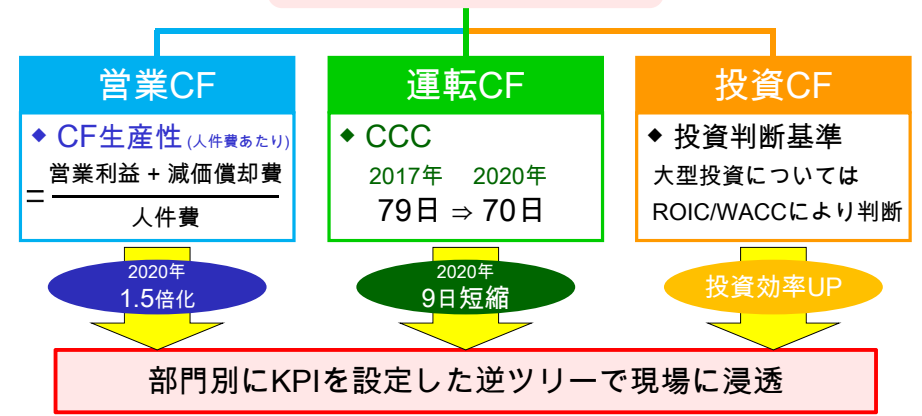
営業CF

◆ CF生産性 (人件費あたり)

$= \frac{\text{営業利益 + 減価償却費}}{\text{人件費}}$

2020年
1.5倍化

運転CF

◆ CCC
2017年　2020年
79日 ⇒ 70日

2020年
9日短縮

投資CF

◆ 投資判断基準
大型投資については
ROIC/WACCにより判断

投資効率UP

部門別にKPIを設定した逆ツリーで現場に浸透